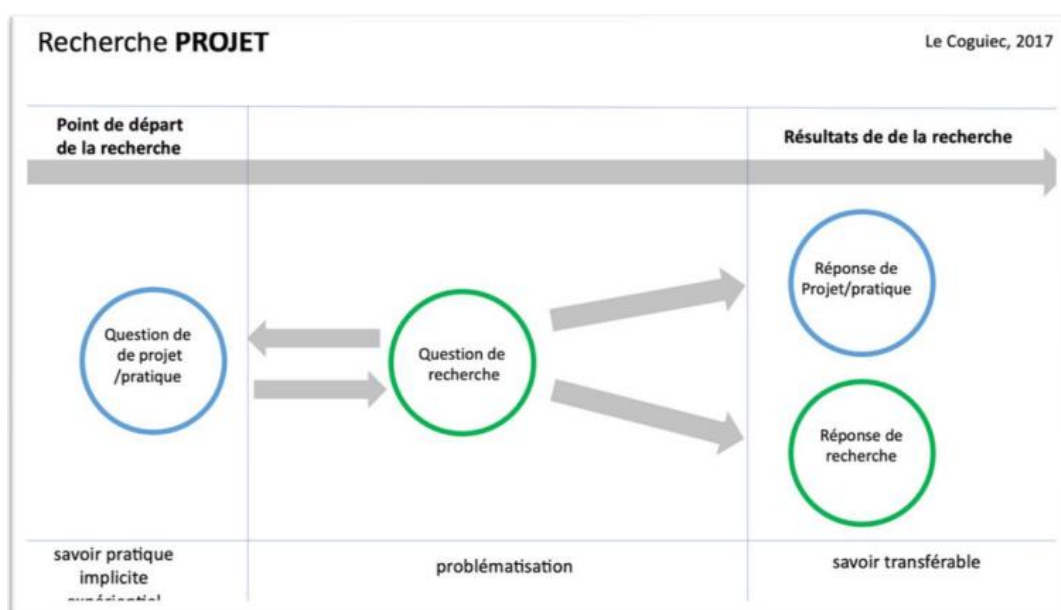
Recherche **PROJET**

Le Coguiec, 2017

Point de départ de la recherche

Résultats de de la recherche

Question de de projet /pratique

Question de recherche

Réponse de Projet/pratique

Réponse de recherche

savoir pratique implicite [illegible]

problématisation

savoir transférable